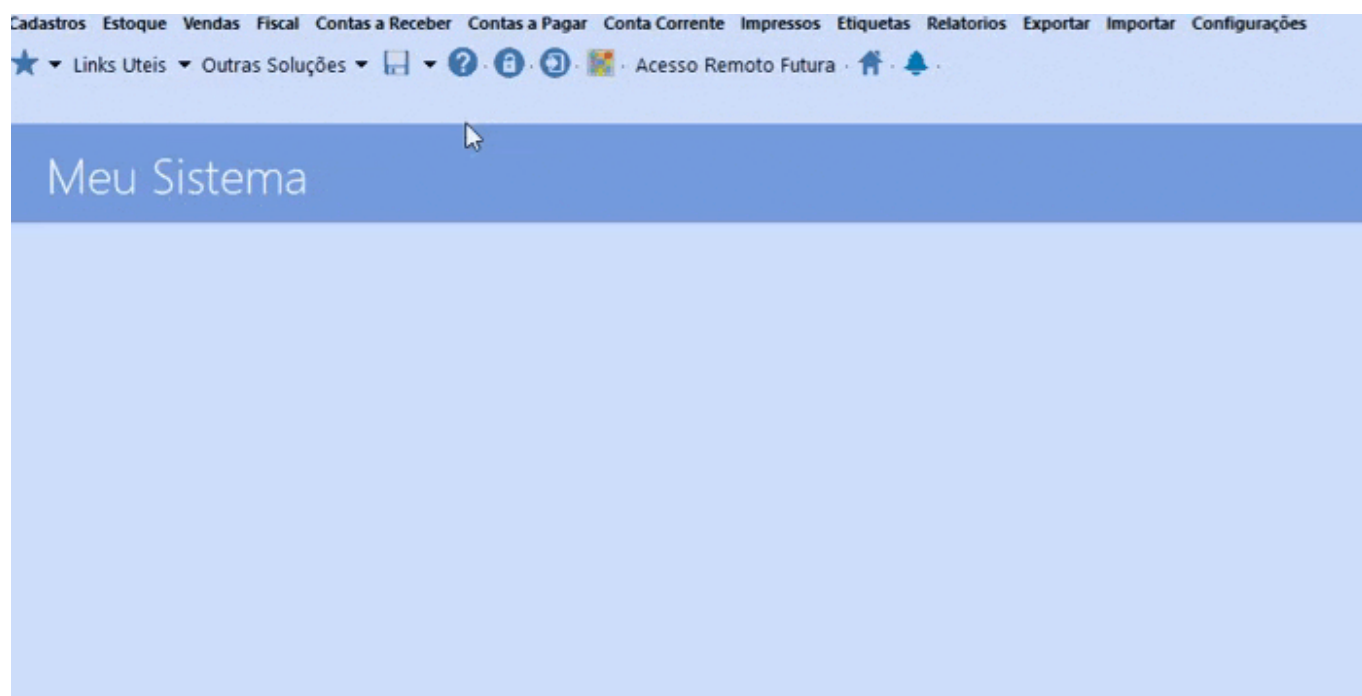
Cadastros Estoque Vendas Fiscal Contas a Receber Contas a Pagar Conta Corrente Impressos Etiquetas Relatorios Exportar Importar Configurações

Links Uteis Outras Soluções Acesso Remoto Futura

Meu Sistema